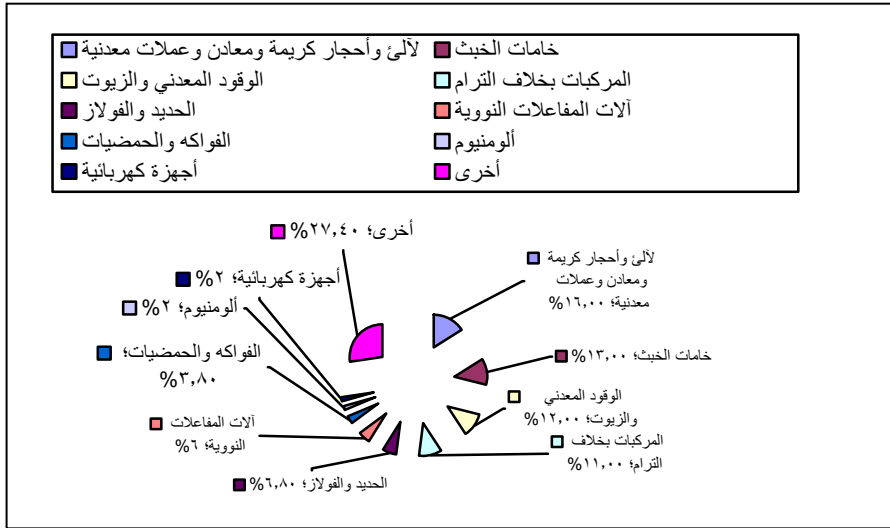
لآلئ وأحجار كريمة ومعادن وعملات معدنية
خامات الخبث
الوقود المعدني والزيوت
المركبات بخلاف الترام
الحديد والفولاذ
آلات المفاعلات النووية
الفواكه والحمضيات
ألومنيوم
أجهزة كهربائية
أخرى

أخرى؛ ٢٧,٤٠%

أجهزة كهربائية؛ ٢%

ألومنيوم؛ ٢%

الفواكه والحمضيات؛ ٣,٨٠%

آلات المفاعلات النووية؛ ٦%

الحديد والفولاذ؛ ٦,٨٠%

لآلئ وأحجار كريمة ومعادن وعملات معدنية؛ ١٦,٠٠%

خامات الخبث؛ ١٣,٠٠%

الوقود المعدني والزيوت؛ ١٢,٠٠%

المركبات بخلاف الترام؛ ١١,٠٠%